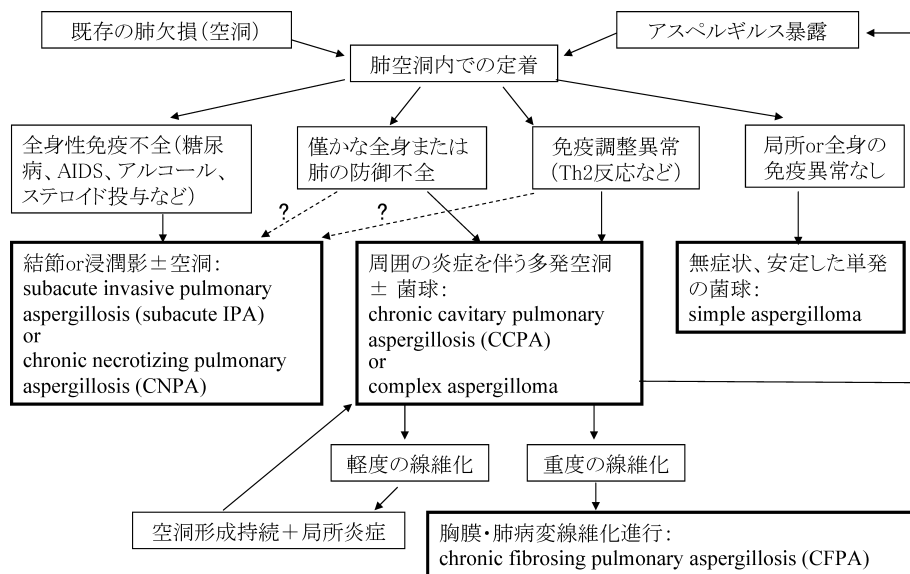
既存の肺欠損(空洞)

アスペルギルス暴露

肺空洞内での定着

全身性免疫不全(糖尿病、AIDS、アルコール、ステロイド投与など)

僅かな全身または肺の防御不全

免疫調整異常(Th2反応など)

局所or全身の免疫異常なし

?

?

結節or浸潤影±空洞:
subacute invasive pulmonary aspergillosis (subacute IPA)
or
chronic necrotizing pulmonary aspergillosis (CNPA)

周囲の炎症を伴う多発空洞 ± 菌球:
chronic cavitary pulmonary aspergillosis (CCPA)
or
complex aspergilloma

無症状、安定した単発の菌球:
simple aspergilloma

軽度の線維化

重度の線維化

空洞形成持続+局所炎症

胸膜・肺病変線維化進行:
chronic fibrosing pulmonary aspergillosis (CFPA)